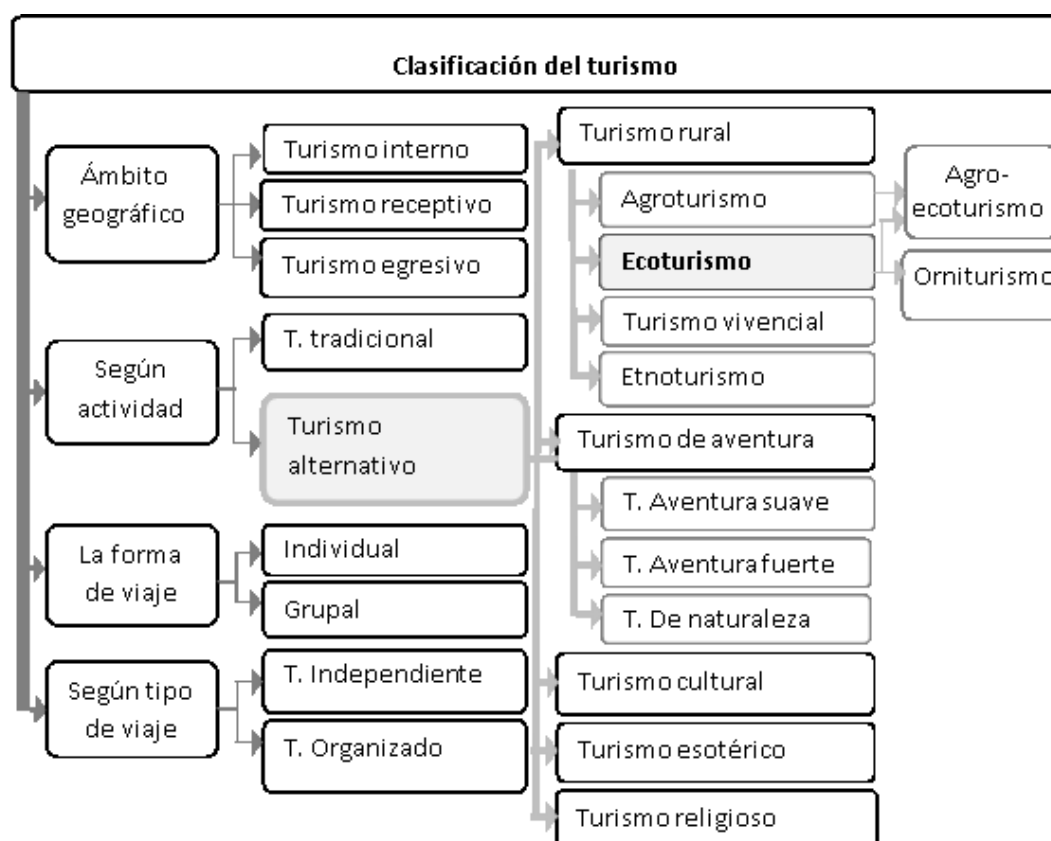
Clasificación del turismo

Ámbito geográfico

Turismo interno

Turismo receptivo

Turismo egresivo

Según actividad

T. tradicional

Turismo alternativo

La forma de viaje

Individual

Grupal

Según tipo de viaje

T. Independiente

T. Organizado

Turismo rural

Agroturismo

Ecoturismo

Turismo vivencial

Etnoturismo

Agro-ecoturismo

Orniturismo

Turismo de aventura

T. Aventura suave

T. Aventura fuerte

T. De naturaleza

Turismo cultural

Turismo esotérico

Turismo religioso